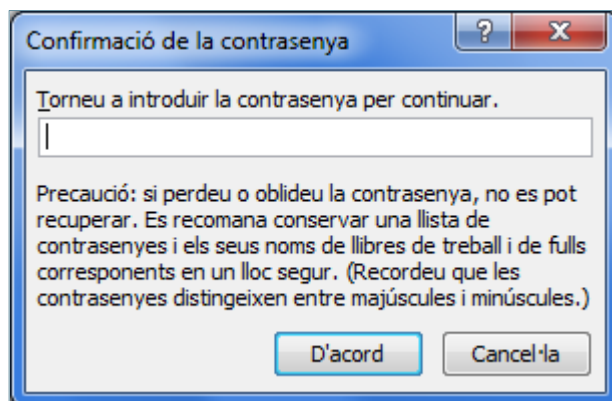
Confirmació de la contrasenya

?

X

Torneu a introduir la contrasenya per continuar.

Precaució: si perdeu o oblideu la contrasenya, no es pot recuperar. Es recomana conservar una llista de contrasenyes i els seus noms de llibres de treball i de fulls corresponents en un lloc segur. (Recordeu que les contrasenyes distingeixen entre majúscules i minúscules.)

D'acord

Cancel·la